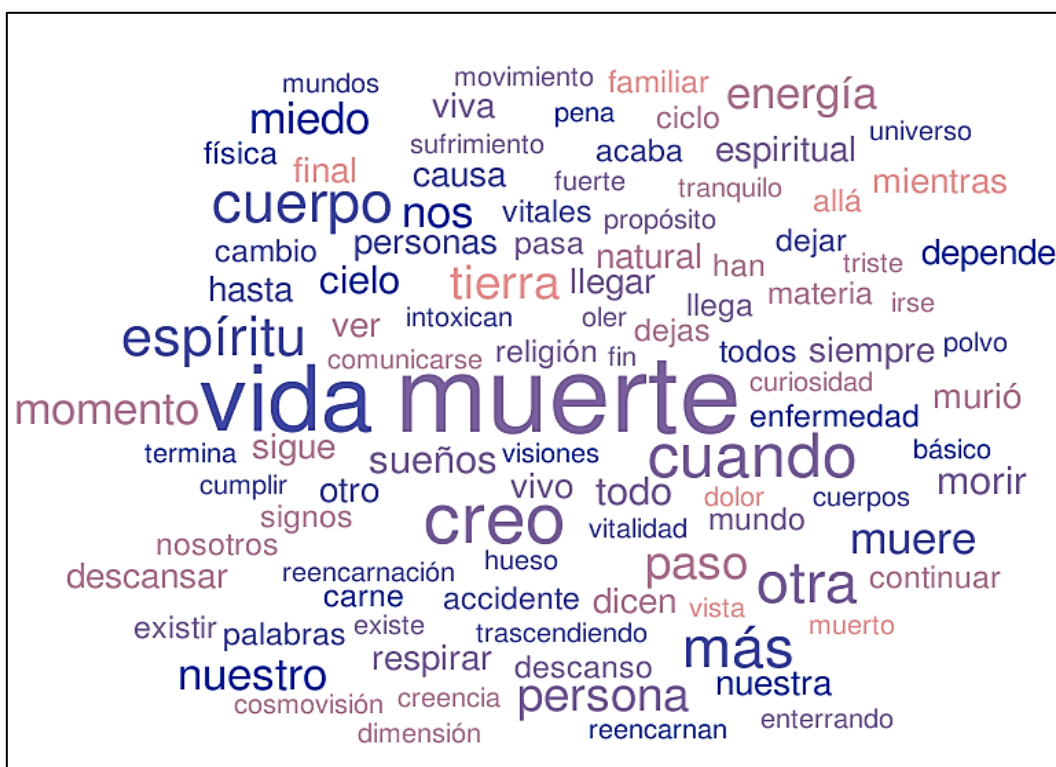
mundos movimiento familiar
miedo viva pena ciclo energía
física sufrimiento acaba espiritual universo
final causa fuerte tranquilo mientras
cuerpo nos vitales propósito allá
cambio personas pasa dejar
natural han triste depende
hasta cielo tierra llegar
llega materia irse
espíritu ver intoxican oler dejas
comunicarse religión fin todos siempre polvo
momento vida muerte curiosidad murió
enfermedad
termina sigue visiones cuando básico
sueños
cumplir otro vivo todo morir
signos creo dolor cuerpos
vitalidad mundo
nosotros muere
hueso paso
descansar reencarnación otra continuar
carne accidente dicen vista
existir palabras existe trascendiendo muerto
más
nuestro respirar descanso
persona nuestra
cosmovisión creencia
dimensión reencarnan enterrando